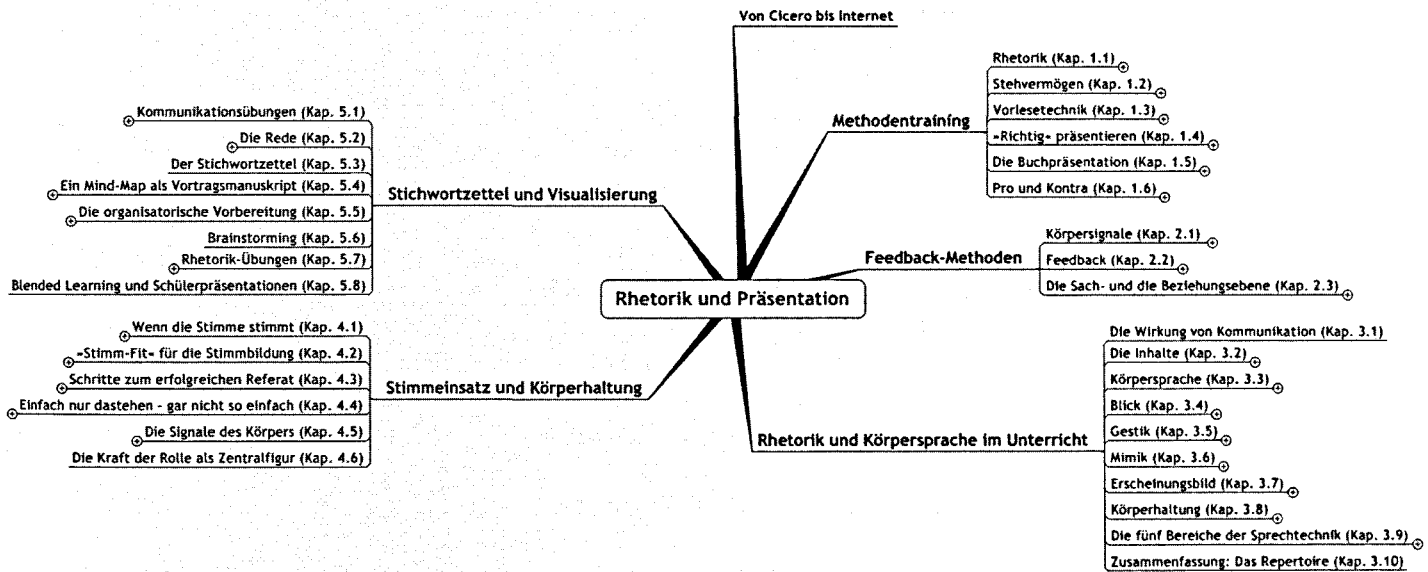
Rhetorik und Präsentation

Von Cicero bis Internet

Methodentraining
Rhetorik (Kap. 1.1)
Stehvermögen (Kap. 1.2)
Vorlesetechnik (Kap. 1.3)
»Richtig« präsentieren (Kap. 1.4)
Die Buchpräsentation (Kap. 1.5)
Pro und Kontra (Kap. 1.6)

Feedback-Methoden
Körpersignale (Kap. 2.1)
Feedback (Kap. 2.2)
Die Sach- und die Beziehungsebene (Kap. 2.3)

Rhetorik und Körpersprache im Unterricht
Die Wirkung von Kommunikation (Kap. 3.1)
Die Inhalte (Kap. 3.2)
Körpersprache (Kap. 3.3)
Blick (Kap. 3.4)
Gestik (Kap. 3.5)
Mimik (Kap. 3.6)
Erscheinungsbild (Kap. 3.7)
Körperhaltung (Kap. 3.8)
Die fünf Bereiche der Sprechtechnik (Kap. 3.9)
Zusammenfassung: Das Repertoire (Kap. 3.10)

Stimmeinsatz und Körperhaltung
Wenn die Stimme stimmt (Kap. 4.1)
»Stimm-Fit« für die Stimmbildung (Kap. 4.2)
Schritte zum erfolgreichen Referat (Kap. 4.3)
Einfach nur dastehen - gar nicht so einfach (Kap. 4.4)
Die Signale des Körpers (Kap. 4.5)
Die Kraft der Rolle als Zentralfigur (Kap. 4.6)

Stichwortzettel und Visualisierung
Kommunikationsübungen (Kap. 5.1)
Die Rede (Kap. 5.2)
Der Stichwortzettel (Kap. 5.3)
Ein Mind-Map als Vortragsmanuskript (Kap. 5.4)
Die organisatorische Vorbereitung (Kap. 5.5)
Brainstorming (Kap. 5.6)
Rhetorik-Übungen (Kap. 5.7)
Blended Learning und Schülerpräsentationen (Kap. 5.8)